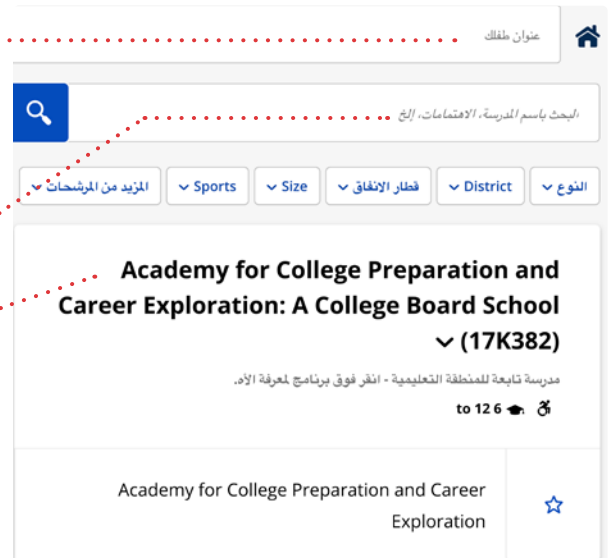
عنوان طفلك

البحث باسم المدرسة، الاهتمامات، إلخ

النوع

District

قطار الانفاق

Size

Sports

المزيد من المرشحات

Academy for College Preparation and Career Exploration: A College Board School (17K382)

مدرسة تابعة للمنطقة التعليمية - انقر فوق برنامج لمعرفة الأه.

6 to 12

Academy for College Preparation and Career Exploration